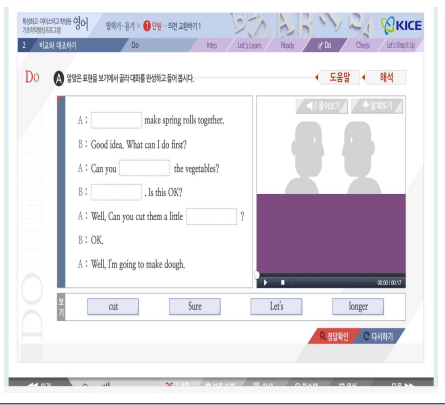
특성화고·마이스터고 학생용 영어
기초학력향상프로그램

말하기·듣기 > 1단원 > 의견 교환하기 1

KICE

2 의견 교환하기 Do Intro Let's Learn Ready Do Check Let's Wrap It Up

Do

A 알맞은 표현을 보기에서 골라 대화를 완성하여 들어 봅시다.

도움말 해석

A : [ ] make spring rolls together.

B : Good idea. What can I do first?

A : Can you [ ] the vegetables?

B : [ ] . Is this OK?

A : Well, Can you cut them a little [ ] ?

B : OK.

A : Well, I'm going to make dough.

듣기 따라하기

00:00 / 00:17

보기 cut Sure Let's longer

정답확인 다시하기

26